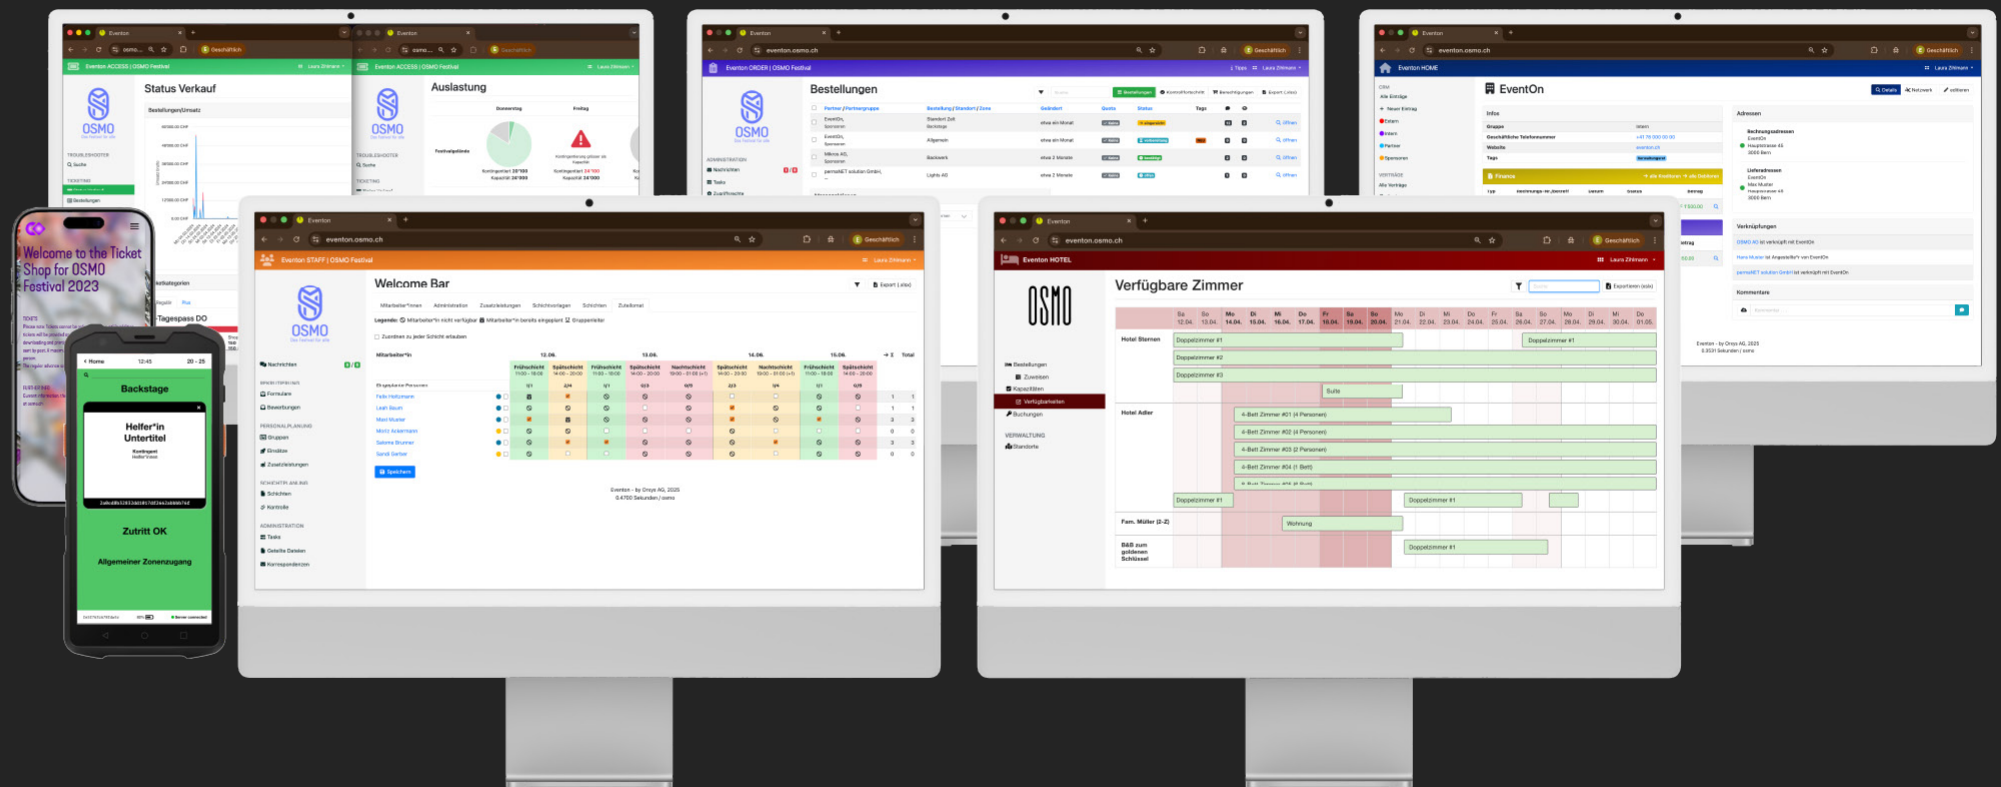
Eventon ACCESS | OSMO Festival

Status Verkauf

Bestellungen/Umsatz

OSMO

Eventon ACCESS | OSMO Festival

Auslastung

Sonntag

Freitag

Festivalgelände

Eventon ORDER | OSMO Festival

Bestellungen

OSMO

Eventon HOME

EventOn

Infos

Adressen

Verknüpfungen

Kommentare

Welcome to the Ticket Shop for OSMO Festival 2023

Tagespass DO

Home

12:45

Backstage

Helfer*in Untertitel

Zutritt OK

Allgemeiner Zonenzugang

eventon.osmo.ch

Eventon STAFF | OSMO Festival

Welcome Bar

Export (.xlsx)

OSMO

Nachrichten

Formulare

Bewerbungen

Gruppen

Einsätze

Zusatzleistungen

Schichten

Kontrolle

Tasks

Geteilte Dateien

Korrespondenzen

Speichern

Eventon - by Oneyx AG, 2025

eventon.osmo.ch

Eventon HOTEL

OSMO

Verfügbare Zimmer

Exportieren (xlsx)

Bestellungen

Zuweisen

Kapazitäten

Verfügbarkeiten

Buchungen

VERWALTUNG

Standorte

| | Sa 12.04. | So 13.04. | Mo 14.04. | Di 15.04. | Mi 16.04. | Do 17.04. | Fr 18.04. | Sa 19.04. | So 20.04. | Mo 21.04. | Di 22.04. | Mi 23.04. | Do 24.04. | Fr 25.04. | Sa 26.04. | So 27.04. | Mo 28.04. | Di 29.04. | Mi 30.04. | Do 01.05. |
|---|---|---|---|---|---|---|---|---|---|---|---|---|---|---|---|---|---|---|---|---|

Hotel Sternen
Doppelzimmer #1
Doppelzimmer #1
Doppelzimmer #2
Doppelzimmer #3
Suite

Hotel Adler
4-Bett Zimmer #01 (4 Personen)
4-Bett Zimmer #02 (4 Personen)
4-Bett Zimmer #03 (2 Personen)
4-Bett Zimmer #04 (1 Bett)
Doppelzimmer #1
Doppelzimmer #1

Fam. Müller (2-2)
Wohnung

B&B zum goldenen Schlüssel
Doppelzimmer #1